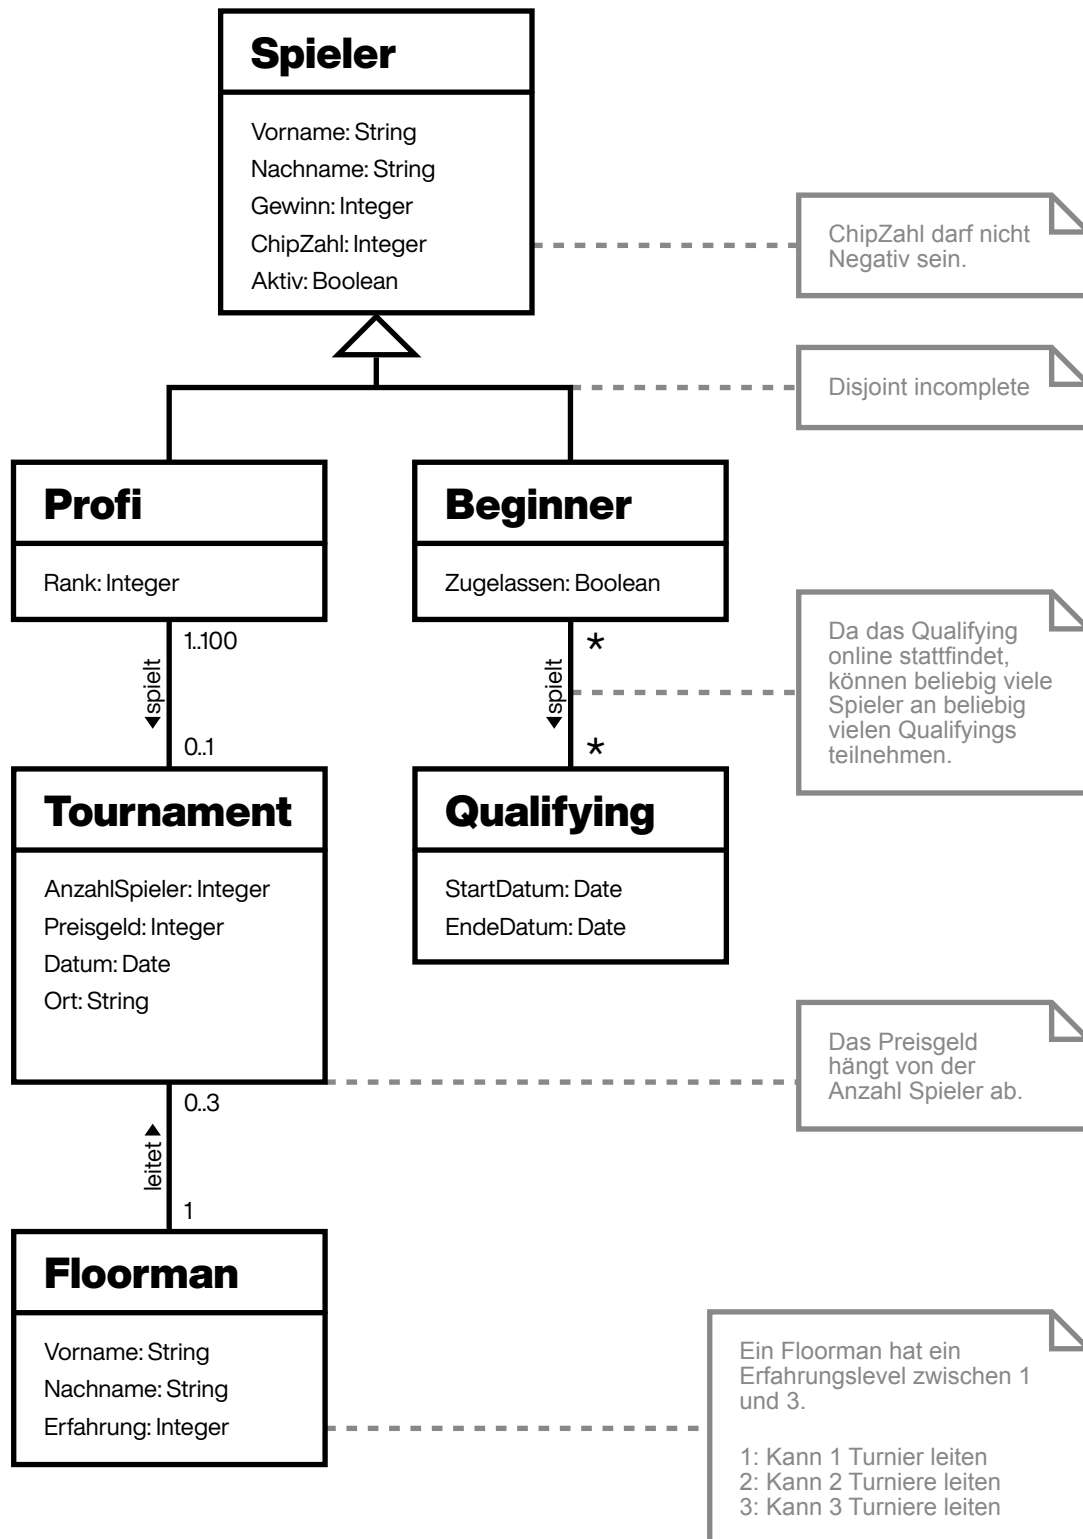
Spieler

Vorname: String
Nachname: String
Gewinn: Integer
ChipZahl: Integer
Aktiv: Boolean

ChipZahl darf nicht Negativ sein.

Disjoint incomplete

Profi

Rank: Integer

Beginner

Zugelassen: Boolean

1..100
◂spielt
0..1

*
◂spielt
*

Da das Qualifying online stattfindet, können beliebig viele Spieler an beliebig vielen Qualifyings teilnehmen.

Tournament

AnzahlSpieler: Integer
Preisgeld: Integer
Datum: Date
Ort: String

Qualifying

StartDatum: Date
EndeDatum: Date

Das Preisgeld hängt von der Anzahl Spieler ab.

0..3
leitet ▸
1

Floorman

Vorname: String
Nachname: String
Erfahrung: Integer

Ein Floorman hat ein Erfahrungslevel zwischen 1 und 3.

1: Kann 1 Turnier leiten
2: Kann 2 Turniere leiten
3: Kann 3 Turniere leiten